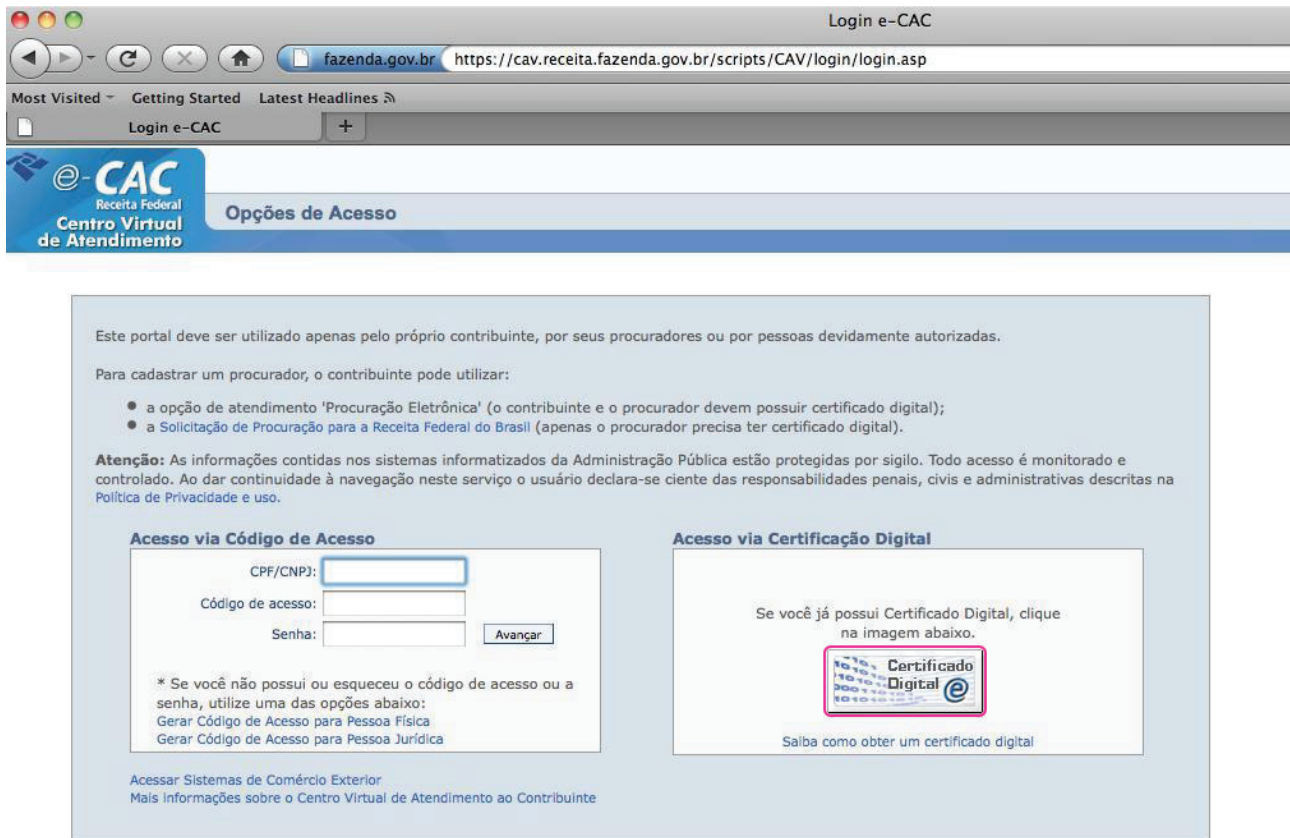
Login e-CAC

fazenda.gov.br https://cav.receita.fazenda.gov.br/scripts/CAV/login/login.asp

Most Visited Getting Started Latest Headlines

Login e-CAC +

e-CAC
Receita Federal
Centro Virtual de Atendimento

Opções de Acesso

Este portal deve ser utilizado apenas pelo próprio contribuinte, por seus procuradores ou por pessoas devidamente autorizadas.

Para cadastrar um procurador, o contribuinte pode utilizar:

- a opção de atendimento 'Procuração Eletrônica' (o contribuinte e o procurador devem possuir certificado digital);
- a Solicitação de Procuração para a Receita Federal do Brasil (apenas o procurador precisa ter certificado digital).

Atenção: As informações contidas nos sistemas informatizados da Administração Pública estão protegidas por sigilo. Todo acesso é monitorado e controlado. Ao dar continuidade à navegação neste serviço o usuário declara-se ciente das responsabilidades penais, civis e administrativas descritas na Política de Privacidade e uso.

Acesso via Código de Acesso

CPF/CNPJ:
Código de acesso:
Senha: Avançar

* Se você não possui ou esqueceu o código de acesso ou a senha, utilize uma das opções abaixo:
Gerar Código de Acesso para Pessoa Física
Gerar Código de Acesso para Pessoa Jurídica

Acesso via Certificação Digital

Se você já possui Certificado Digital, clique na imagem abaixo.

Certificado Digital

Saiba como obter um certificado digital

Acessar Sistemas de Comércio Exterior
Mais informações sobre o Centro Virtual de Atendimento ao Contribuinte